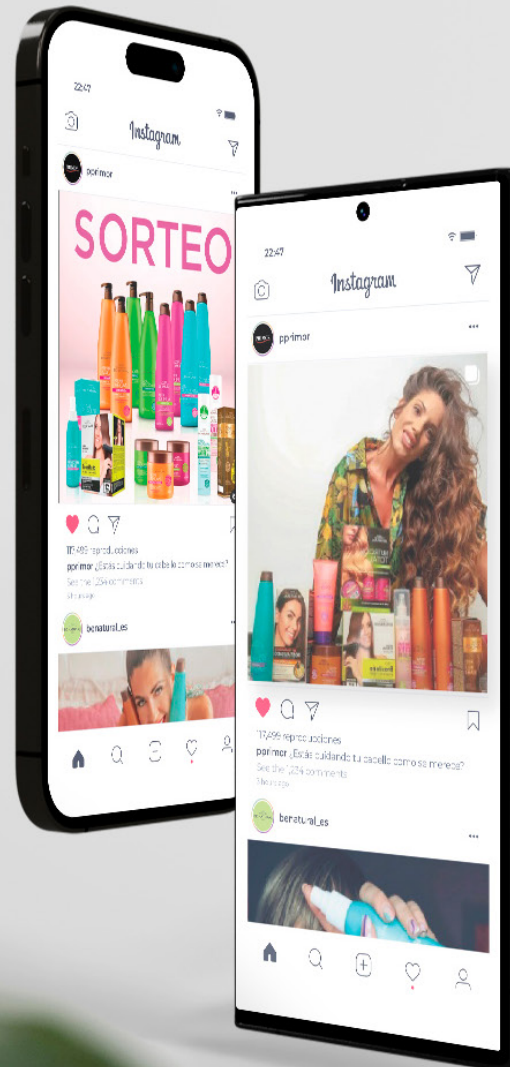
22:47

Instagram

porimor

SORTEO

17.499 reproducciones
porimor ¿Estás cuidando tu cabello como se merece?
See the 1234 comments
1 hour ago

benatural_es

22:47

Instagram

porimor

17.499 reproducciones
porimor ¿Estás cuidando tu cabello como se merece?
See the 1234 comments
1 hour ago

benatural_es